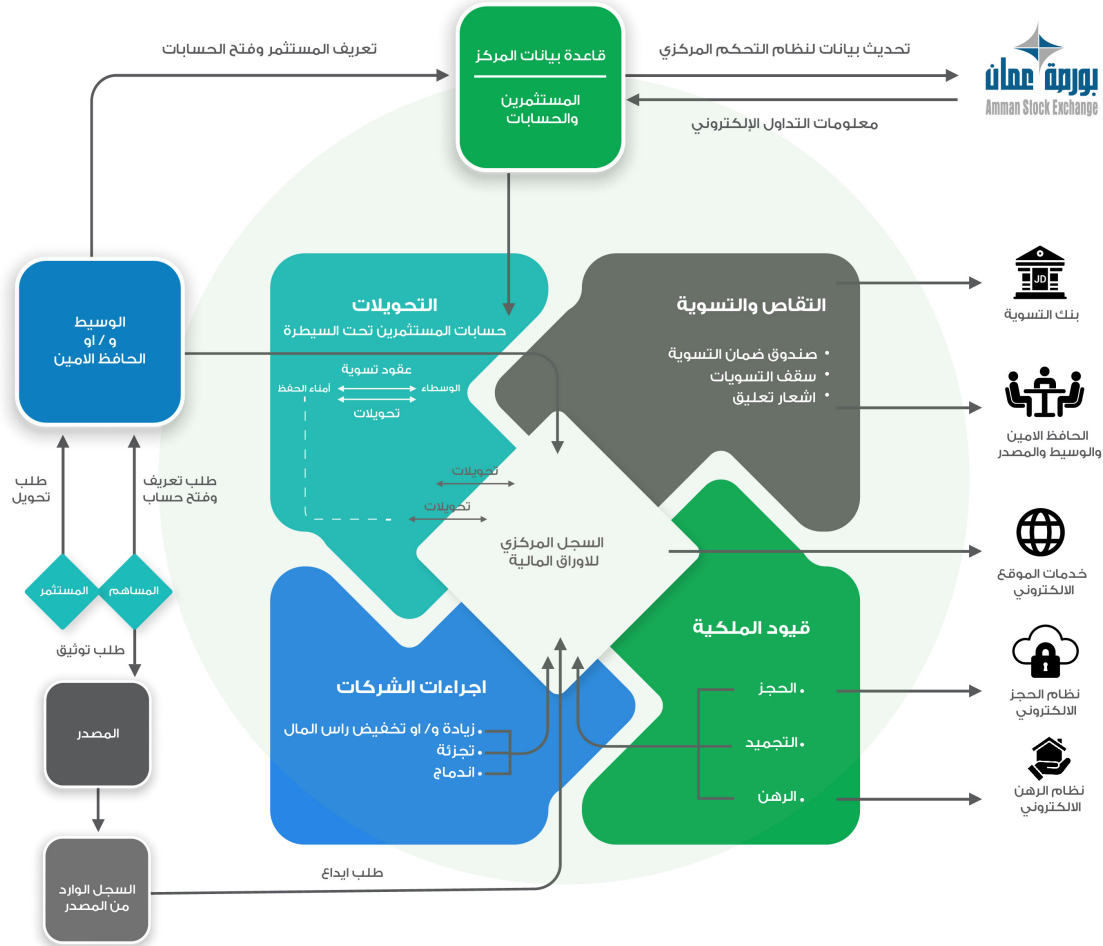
تعريف المستثمر وفتح الحسابات

قاعدة بيانات المركز

المستثمرين والحسابات

تحديث بيانات لنظام التحكم المركزي

معلومات التداول الإلكتروني

بورصة عمان
Amman Stock Exchange

الوسيط و / او الحافظ الامين

التحويلات
حسابات المستثمرين تحت السيطرة

عقود تسوية
أمناء الحفظ
الوسطاء
تحويلات

تحويلات
تحويلات

التقاص والتسوية
• صندوق ضمان التسوية
• سقف التسويات
• اشعار تعليق

بنك التسوية

الحافظ الامين والوسيط والمصدر

طلب تحويل

طلب تعريف وفتح حساب

المستثمر
المساهم

السجل المركزي للاوراق المالية

خدمات الموقع الالكتروني

طلب توثيق

المصدر

اجراءات الشركات
• زيادة و/ او تخفيض راس المال
• تجزئة
• اندماج

قيود الملكية
• الحجز
• التجميد
• الرهن

نظام الحجز الالكتروني

نظام الرهن الالكتروني

طلب ايداع

السجل الوارد من المصدر